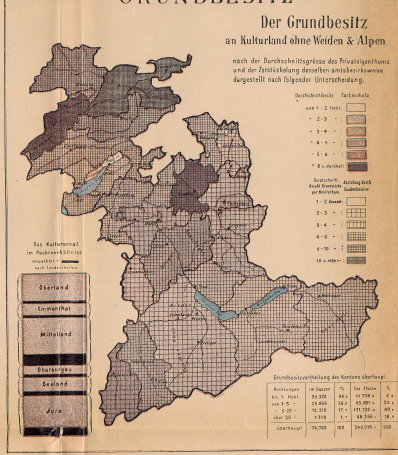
GRUNDBESITZ

Der Grundbesitz
an Kulturland ohne Weiden & Alpen

nach der Durchschnittsgrösse des Privateigenthums und der Zerstückelung desselben amtsbezirksweise dargestellt nach folgender Unterscheidung.

Durchschnittsgrösse | Farbenskala

von 1 - 2 Jucharten
2 - 3
3 - 4
4 - 5
5 - 6
6 u. darüber

Durchschnittl. Anzahl Grundstücke per Besitzthum | Bezeichnung durch Schraffierungen

1 - 2 Grundst.
2 - 3
3 - 4
4 - 5
5 - 10
10 u. mehr

Das Kulturareal im Flächenverhältniss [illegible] nach Landestheilen

Oberland
Emmenthal
Mittelland
Oberaargau
Seeland
Jura

Grundbesitzvertheilung des Kantons überhaupt.

| Besitzungen | im Ganzen | % | Ges. Fläche | % |
|---|---|---|---|---|
| bis 1 Juch. | 33.300 | 44 | 15.738 | 6 |
| von 1 - 5 | 23.256 | 34 | 63.891 | 24 |
| 5 - 20 | 15.319 | 17 | 131.155 | 49 |
| über 20 | 1.310 | 5 | 58.356 | 18 |
| überhaupt | 74.785 | 100 | 265.215 | 100 |